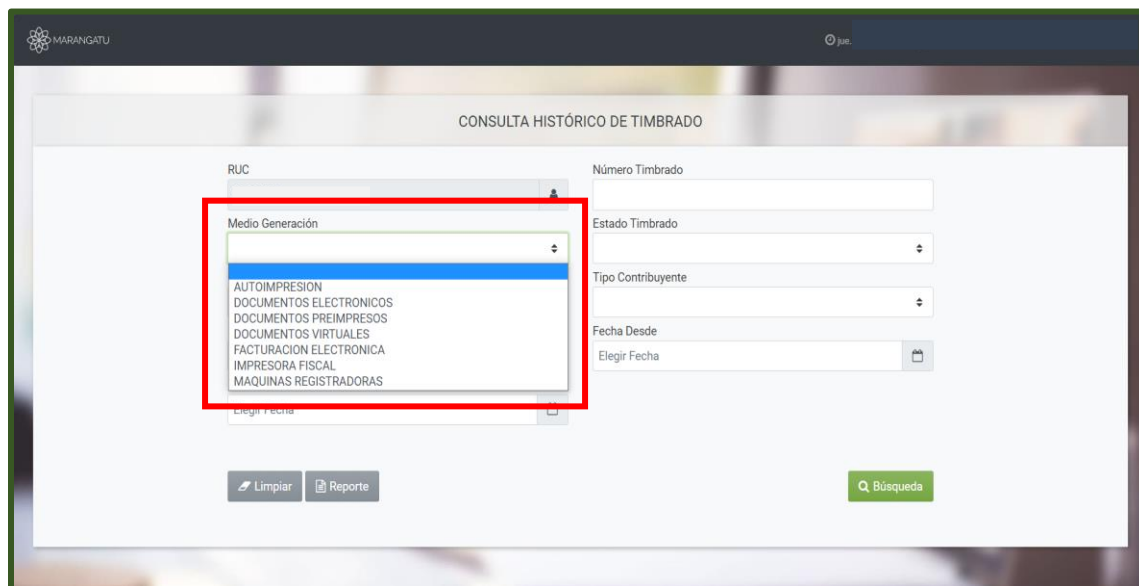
MARANGATU

jue.

CONSULTA HISTÓRICO DE TIMBRADO

RUC

Medio Generación

AUTOIMPRESION
DOCUMENTOS ELECTRONICOS
DOCUMENTOS PREIMPRESOS
DOCUMENTOS VIRTUALES
FACTURACION ELECTRONICA
IMPRESORA FISCAL
MAQUINAS REGISTRADORAS

Elegir Fecha

Número Timbrado

Estado Timbrado

Tipo Contribuyente

Fecha Desde

Elegir Fecha

Limpiar

Reporte

Búsqueda